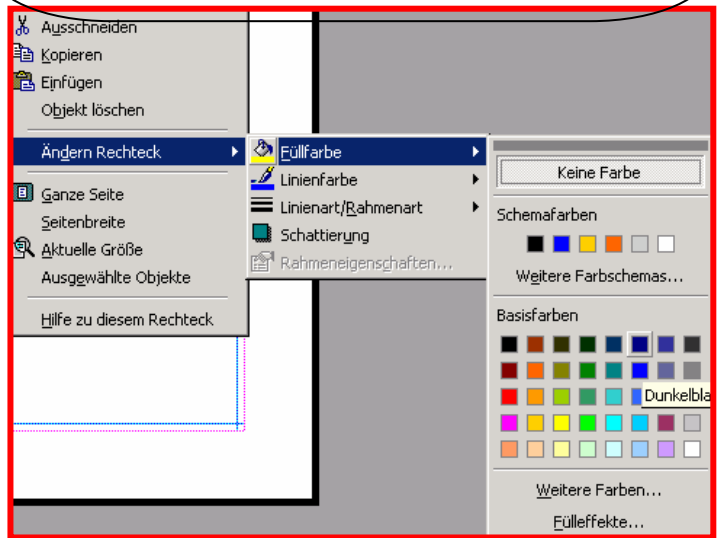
Ausschneiden
Kopieren
Einfügen
Objekt löschen
Ändern Rechteck
Ganze Seite
Seitenbreite
Aktuelle Größe
Ausgewählte Objekte
Hilfe zu diesem Rechteck

Füllfarbe
Linienfarbe
Linienart/Rahmenart
Schattierung
Rahmeneigenschaften...

Keine Farbe
Schemafarben
Weitere Farbschemas...
Basisfarben
Dunkelbla
Weitere Farben...
Fülleffekte...